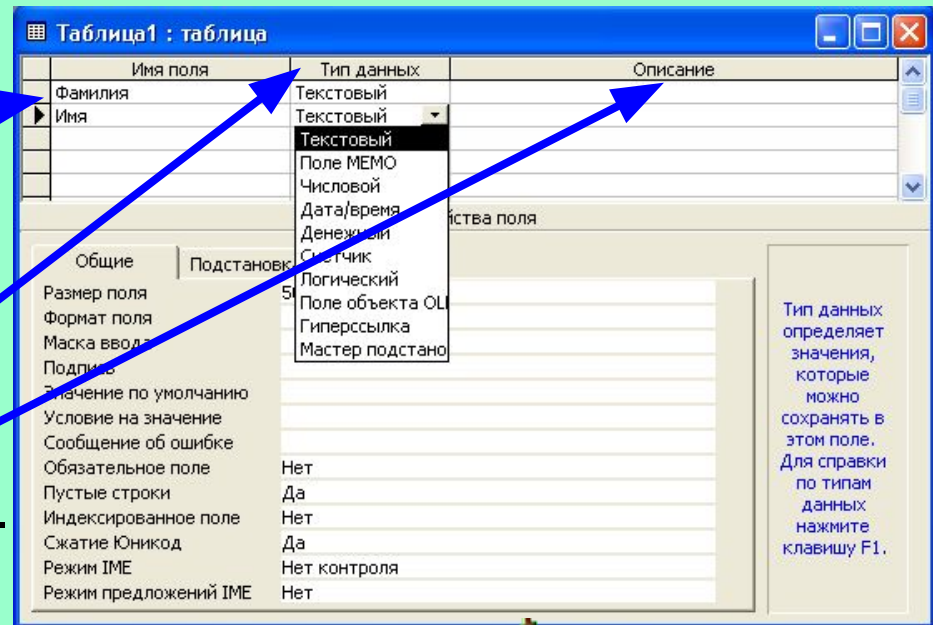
Таблица1 : таблица

| Имя поля | Тип данных | Описание |
|---|---|---|
| Фамилия | Текстовый | |
| Имя | Текстовый | |

Текстовый
Поле MEMO
Числовой
Дата/время
Денежный
Счетчик
Логический
Поле объекта OL
Гиперссылка
Мастер подстано

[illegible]йства поля

Общие | Подстановк

| | |
|---|---|
| Размер поля | 5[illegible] |
| Формат поля | |
| Маска ввода | |
| Подпись | |
| Значение по умолчанию | |
| Условие на значение | |
| Сообщение об ошибке | |
| Обязательное поле | Нет |
| Пустые строки | Да |
| Индексированное поле | Нет |
| Сжатие Юникод | Да |
| Режим IME | Нет контроля |
| Режим предложений IME | Нет |

Тип данных определяет значения, которые можно сохранять в этом поле. Для справки по типам данных нажмите клавишу F1.